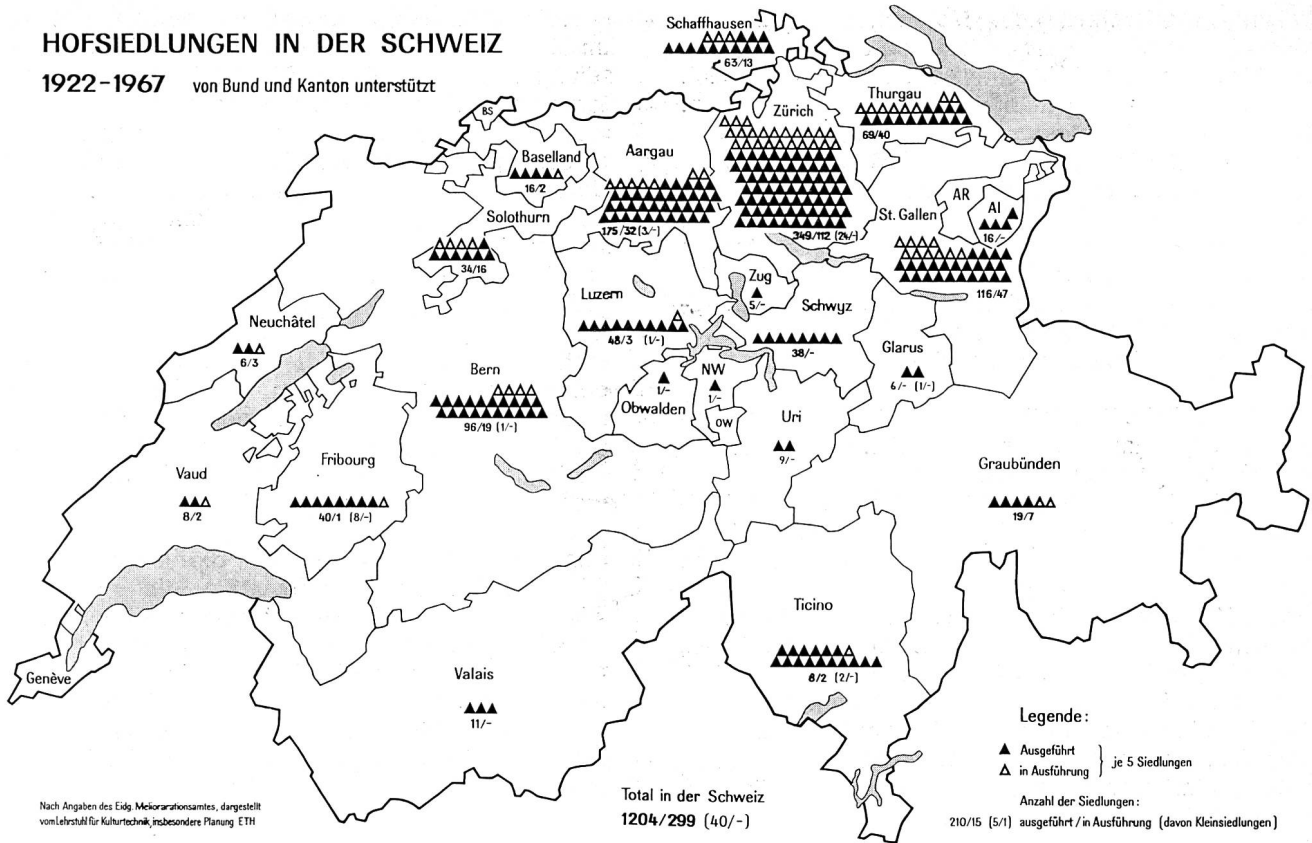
HOFSIEDLUNGEN IN DER SCHWEIZ

1922-1967 von Bund und Kanton unterstützt

Schaffhausen
63/13

Thurgau
69/40

Zürich
349/112 (24/-)

BS

Baselland
16/2

Aargau
175/32 (3/-)

Solothurn
34/16

AR

AI
16/-

St. Gallen
116/47

Zug
5/-

Luzern
48/3 (1/-)

Schwyz
38/-

Neuchâtel
6/3

Bern
96/19 (1/-)

Obwalden
1/-

NW
1/-

OW

Glarus
6/- (1/-)

Uri
9/-

Vaud
8/2

Fribourg
40/1 (8/-)

Graubünden
19/7

Ticino
8/2 (2/-)

Genève

Valais
11/-

Legende:

▲ Ausgeführt
△ in Ausführung
je 5 Siedlungen

Anzahl der Siedlungen:
210/15 (5/1) ausgeführt / in Ausführung (davon Kleinsiedlungen)

Total in der Schweiz
1204/299 (40/-)

Nach Angaben des Eidg. Meliorationsamtes, dargestellt vom Lehrstuhl für Kulturtechnik, insbesondere Planung ETH